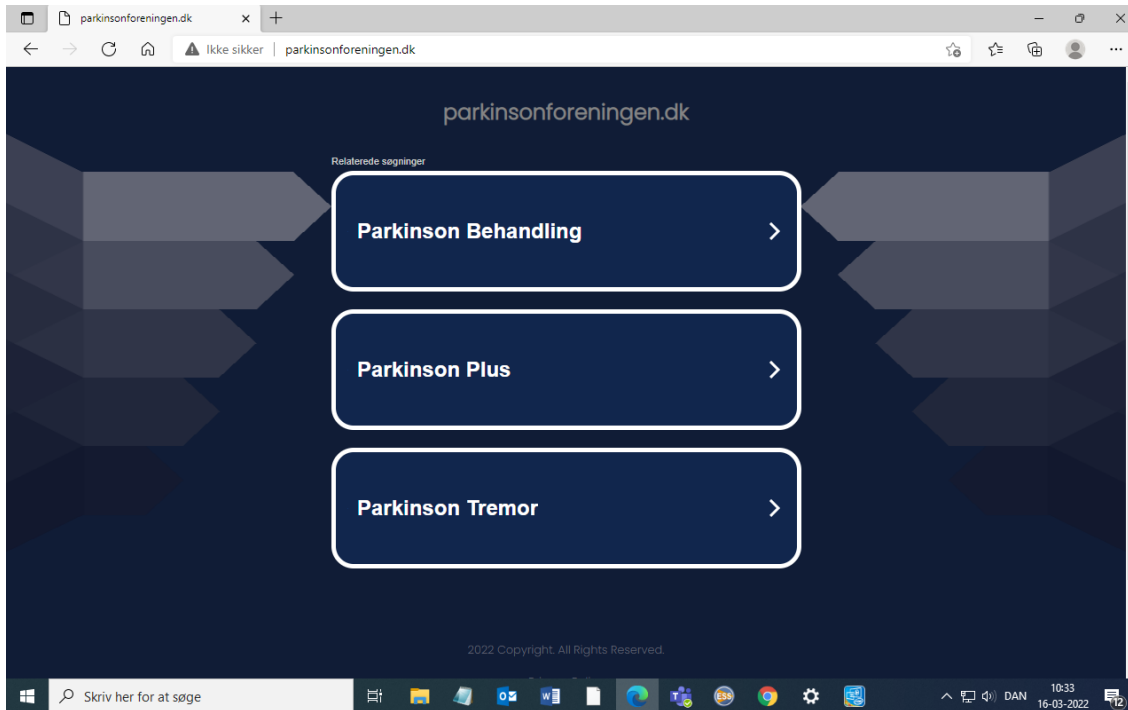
parkinsonforeningen.dk

Ikke sikker | parkinsonforeningen.dk

parkinsonforeningen.dk

Relaterede søgninger

Parkinson Behandling

Parkinson Plus

Parkinson Tremor

2022 Copyright. All Rights Reserved.

Skriv her for at søge

DAN 10:33 16-03-2022

12